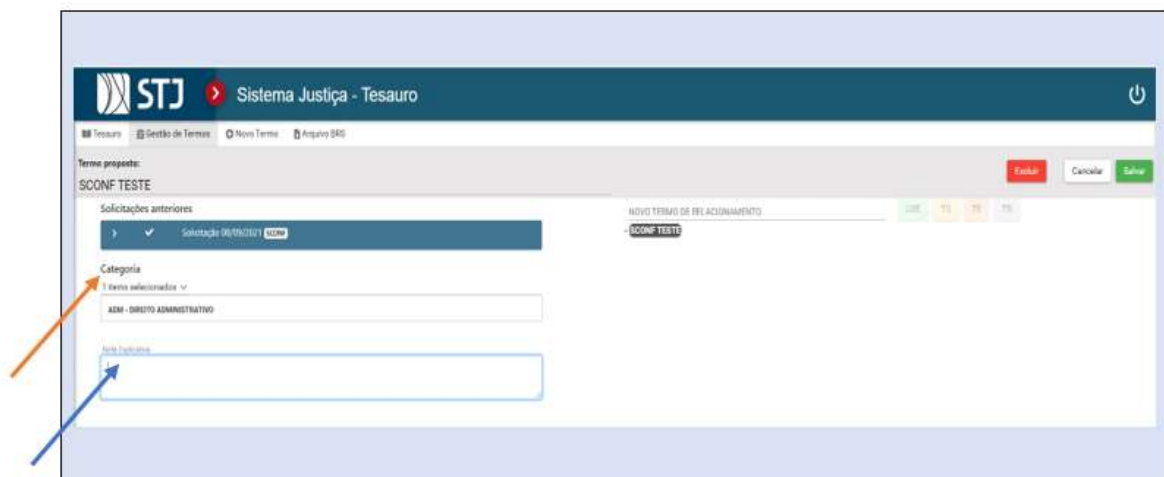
STJ Sistema Justiça - Tesauro

Tesauro Gestão de Termos Novo Termo Arquivo BRS

Termo proposto:
SCONF TESTE

Excluir Cancelar Salvar

Solicitações anteriores

Solicitação 08/09/2021 SCONF

NOVO TERMO DE RELACIONAMENTO

USE TG TE TR

SCONF TESTE

Categoria
1 itens selecionados

ADM - DIREITO ADMINISTRATIVO

Nota Explicativa